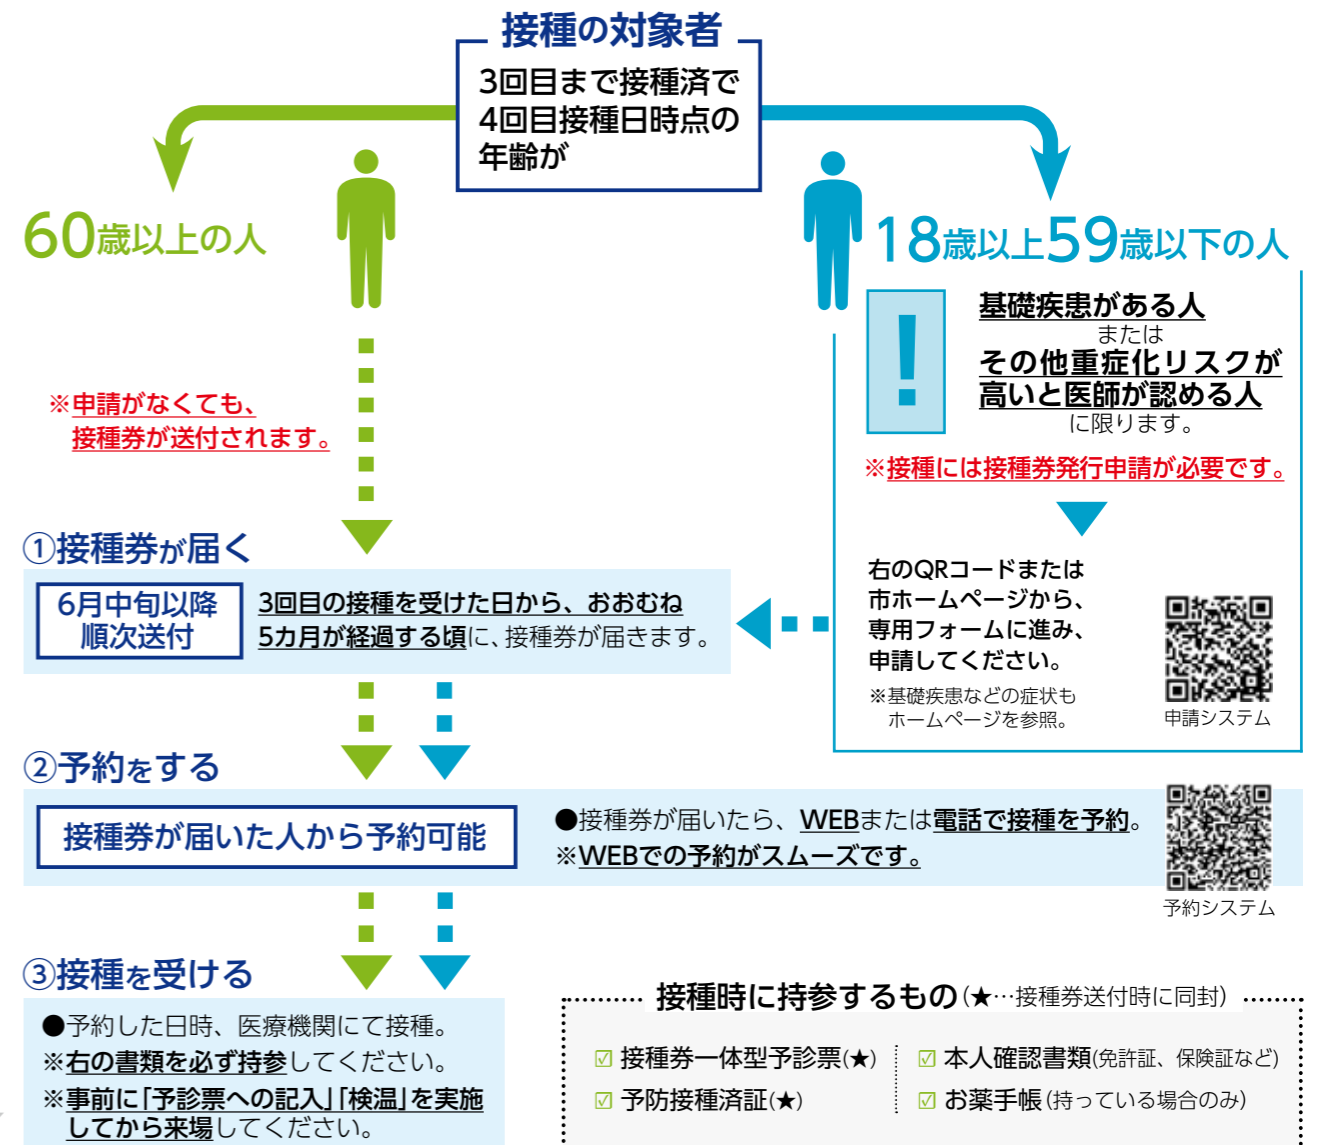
接種の対象者

3回目まで接種済で
4回目接種日時点の
年齢が

60歳以上の人

18歳以上59歳以下の人

!

基礎疾患がある人
または
その他重症化リスクが
高いと医師が認める人
に限ります。

※接種には接種券発行申請が必要です。

※申請がなくても、
接種券が送付されます。

①接種券が届く

6月中旬以降
順次送付

3回目の接種を受けた日から、おおむね
5カ月が経過する頃に、接種券が届きます。

右のQRコードまたは
市ホームページから、
専用フォームに進み、
申請してください。

※基礎疾患などの症状も
ホームページを参照。

申請システム

②予約をする

接種券が届いた人から予約可能

●接種券が届いたら、WEBまたは電話で接種を予約。
※WEBでの予約がスムーズです。

予約システム

③接種を受ける

●予約した日時、医療機関にて接種。
※右の書類を必ず持参してください。
※事前に「予診票への記入」「検温」を実施してから来場してください。

接種時に持参するもの(★…接種券送付時に同封)

☑ 接種券一体型予診票(★)
☑ 予防接種済証(★)
☑ 本人確認書類(免許証、保険証など)
☑ お薬手帳(持っている場合のみ)